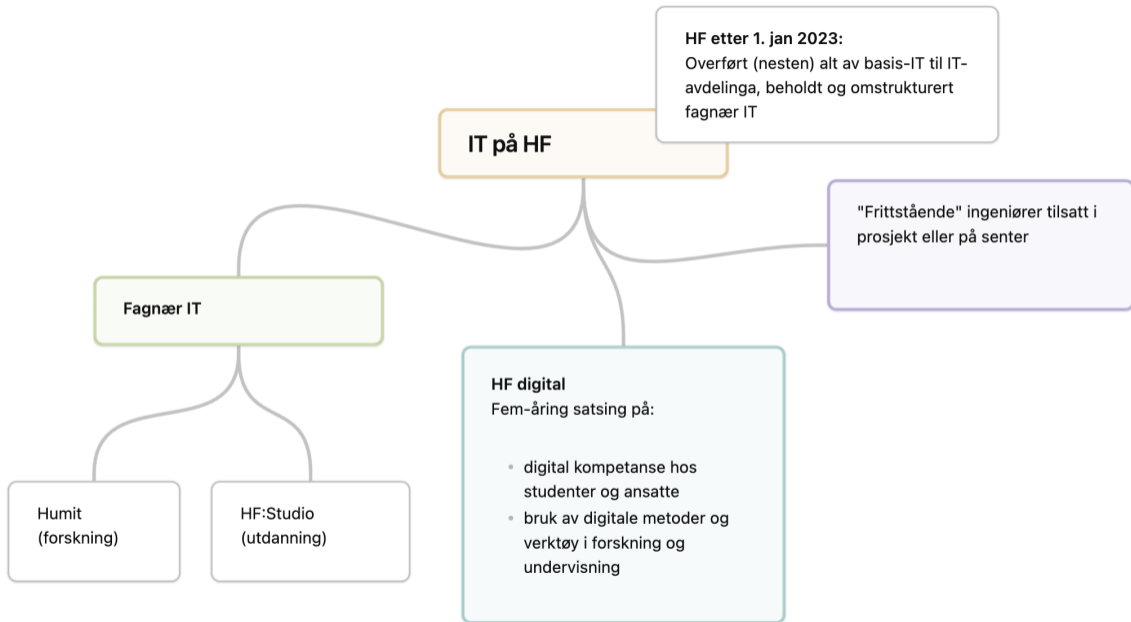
HF etter 1. jan 2023:
Overført (nesten) alt av basis-IT til IT-avdelinga, beholdt og omstrukturert fagnær IT

IT på HF

"Frittstående" ingeniører tilsatt i prosjekt eller på senter

Fagnær IT

HF digital
Fem-åring satsing på:

- digital kompetanse hos studenter og ansatte
- bruk av digitale metoder og verktøy i forskning og undervisning

Humit
(forskning)

HF:Studio
(utdanning)